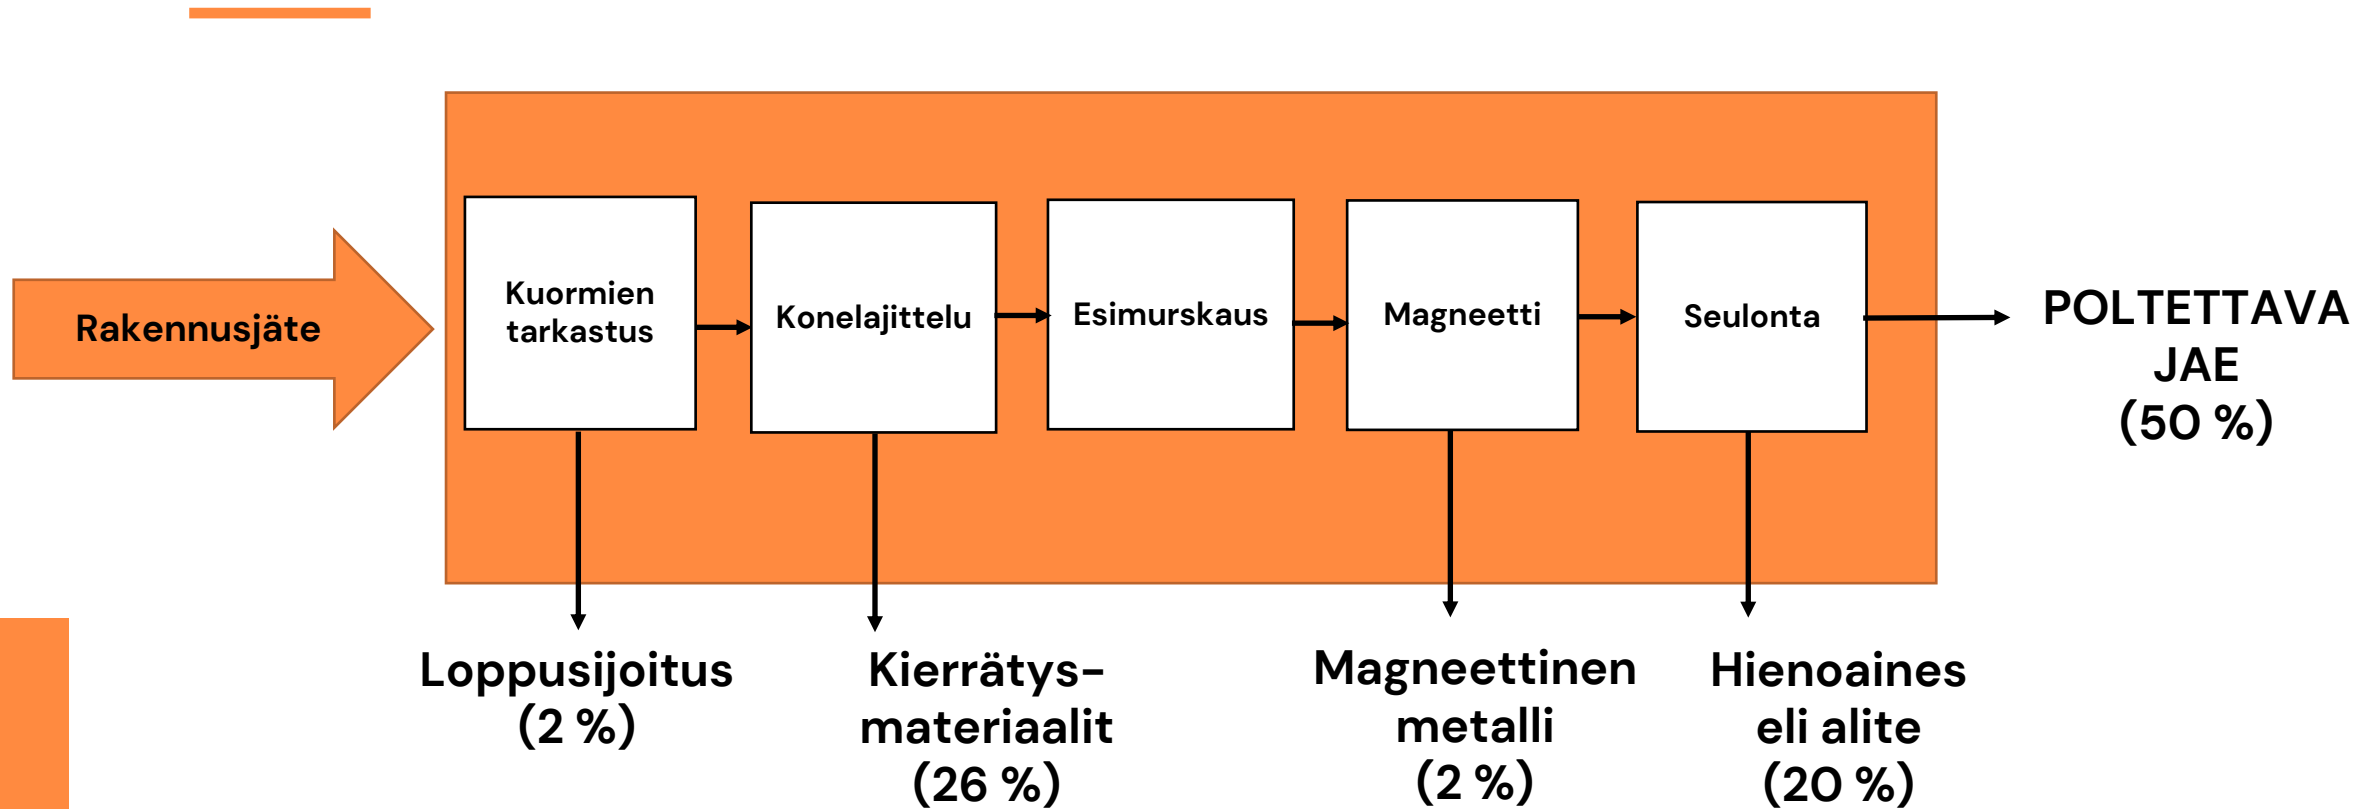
Rakennusjäte

Kuormien tarkastus

Konelajittelu

Esimurskaus

Magneetti

Seulonta

POLTETTAVA JAE (50 %)

Loppusijoitus (2 %)

Kierrätys-materiaalit (26 %)

Magneettinen metalli (2 %)

Hienoaines eli alite (20 %)